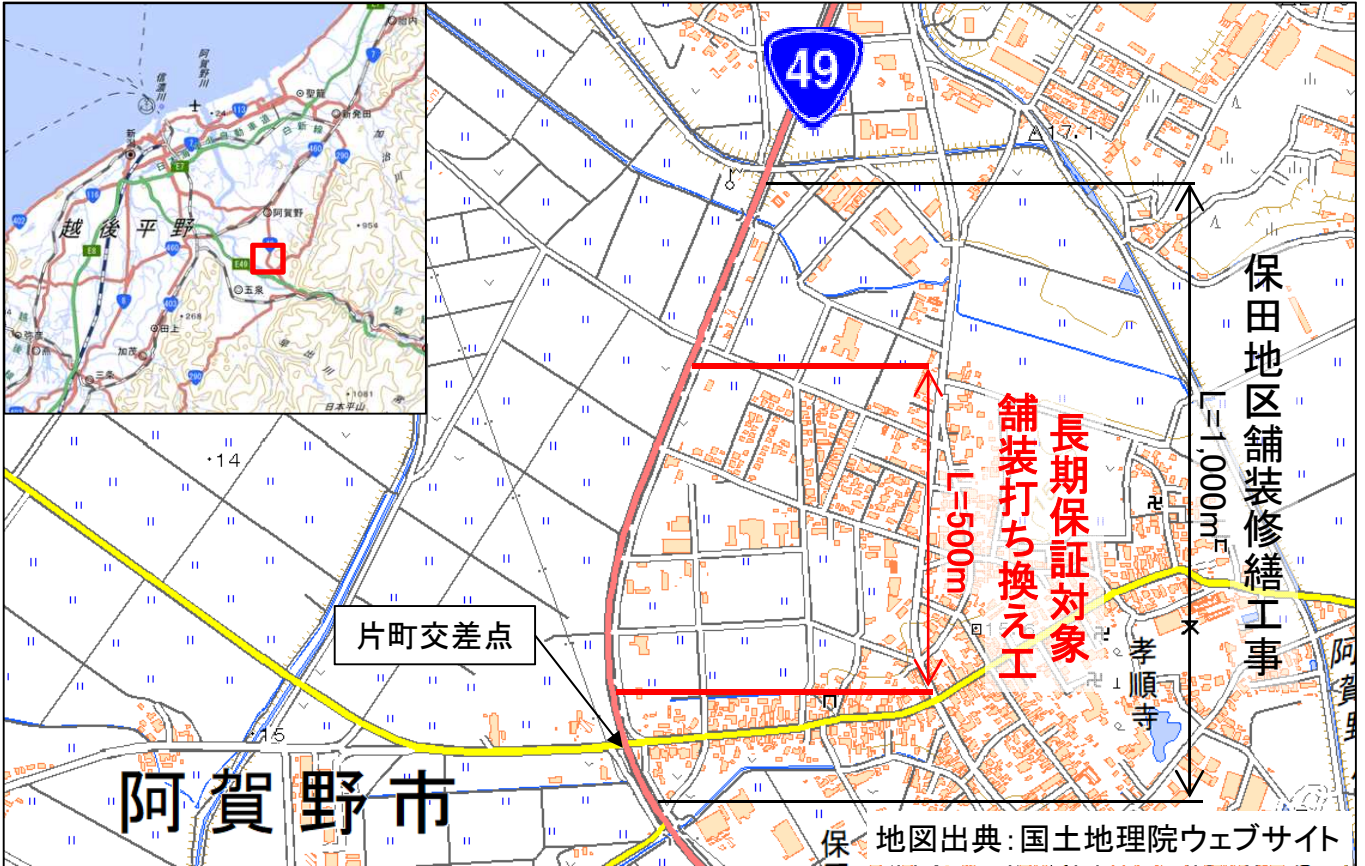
49

17.1

保田地区舗装修繕工事

L=1,000m

長期保証対象
舗装打ち換え工

L=500m

片町交差点

孝順寺

阿賀野市

14

15

地図出典:国土地理院ウェブサイト

越後平野

阿賀野

新発田

聖籠

新潟

信濃川

阿賀野川

五泉

田上

加茂

三条

日本平山

E49

460

290

403

268

1081

954

胎内

加治川

早出川